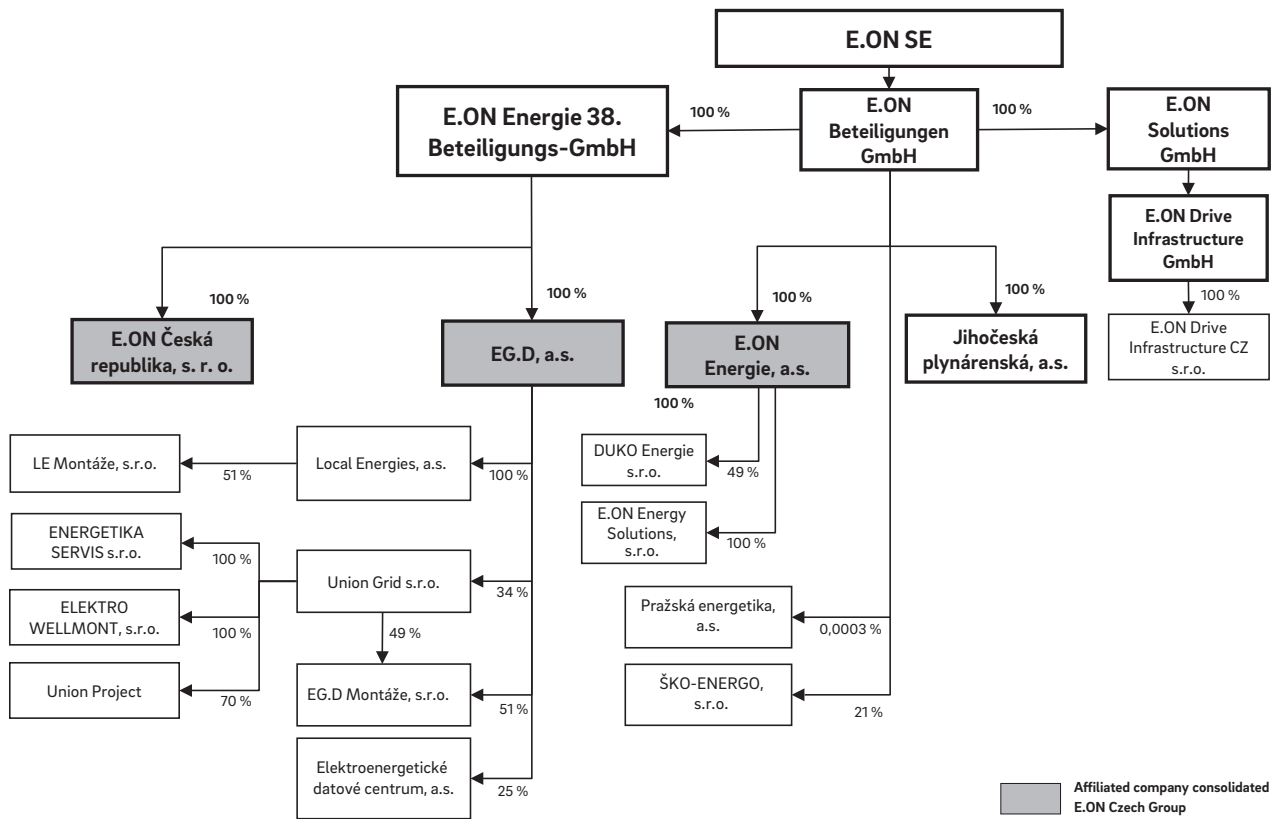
E.ON SE

E.ON Energie 38. Beteiligungs-GmbH

100 %

E.ON Beteiligungen GmbH

100 %

E.ON Solutions GmbH

E.ON Drive Infrastructure GmbH

100 %

E.ON Drive Infrastructure CZ s.r.o.

100 %

E.ON Česká republika, s. r. o.

100 %

EG.D, a.s.

100 %

E.ON Energie, a.s.

100 %

Jihočeská plynárenská, a.s.

100 %

LE Montáže, s.r.o.

51 %

Local Energies, a.s.

100 %

DUKO Energie s.r.o.

49 %

E.ON Energy Solutions, s.r.o.

100 %

ENERGETIKA SERVIS s.r.o.

100 %

Union Grid s.r.o.

34 %

ELEKTRO WELLMONT, s.r.o.

100 %

49 %

Pražská energetika, a.s.

0,0003 %

Union Project

70 %

EG.D Montáže, s.r.o.

51 %

ŠKO-ENERGO, s.r.o.

21 %

Elektroenergetické datové centrum, a.s.

25 %

Affiliated company consolidated E.ON Czech Group